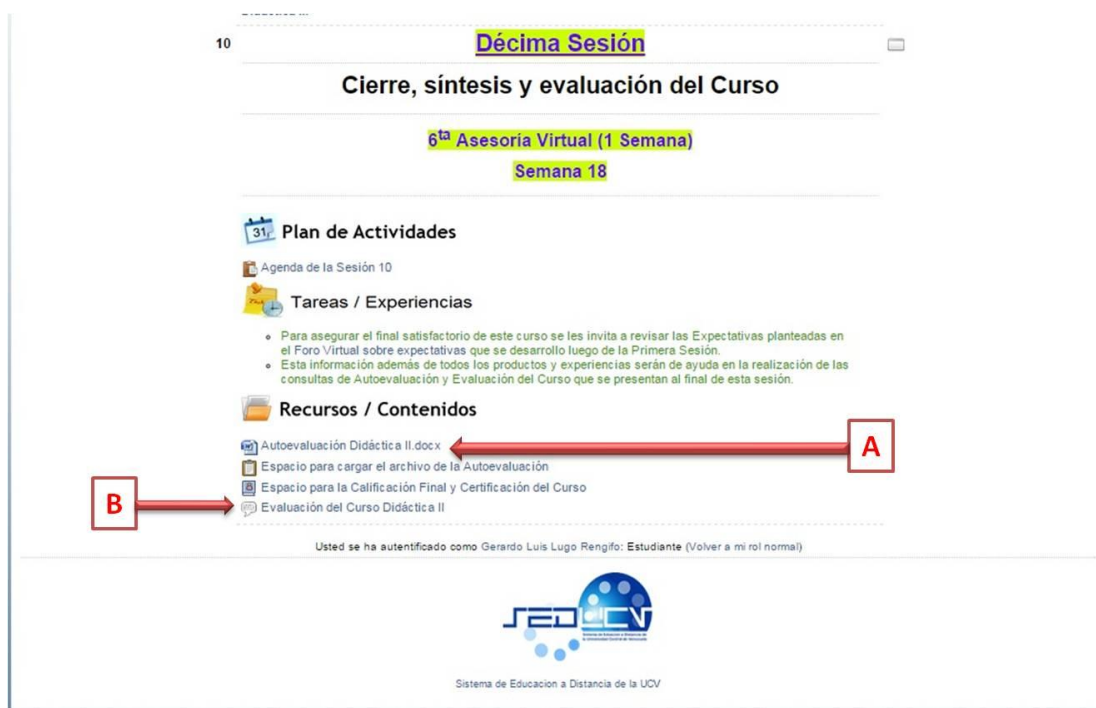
10

Décima Sesión

Cierre, síntesis y evaluación del Curso

6$^{ta}$ Asesoría Virtual (1 Semana)

Semana 18

31 Plan de Actividades

Agenda de la Sesión 10

Tareas / Experiencias

- Para asegurar el final satisfactorio de este curso se les invita a revisar las Expectativas planteadas en el Foro Virtual sobre expectativas que se desarrollo luego de la Primera Sesión.
- Esta información además de todos los productos y experiencias serán de ayuda en la realización de las consultas de Autoevaluación y Evaluación del Curso que se presentan al final de esta sesión.

Recursos / Contenidos

Autoevaluación Didáctica II.docx

A

Espacio para cargar el archivo de la Autoevaluación

Espacio para la Calificación Final y Certificación del Curso

B

Evaluación del Curso Didáctica II

Usted se ha autentificado como Gerardo Luis Lugo Rengifo: Estudiante (Volver a mi rol normal)

SEDUCV

Sistema de Educacion a Distancia de la UCV